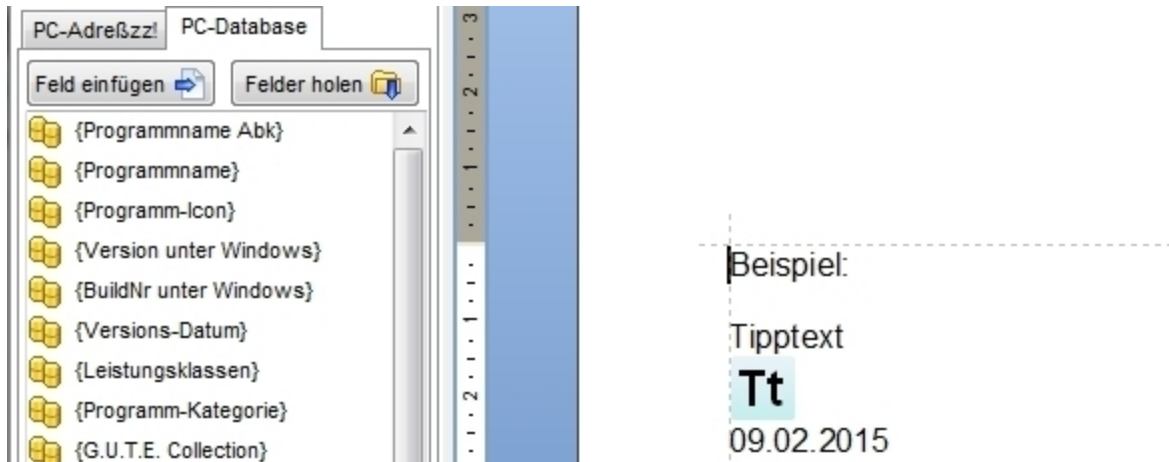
PC-Adreßzz!
PC-Database
Feld einfügen
Felder holen
{Programmname Abk}
{Programmname}
{Programm-Icon}
{Version unter Windows}
{BuildNr unter Windows}
{Versions-Datum}
{Leistungsklassen}
{Programm-Kategorie}
{G.U.T.E. Collection}

3 · 2 · 1 · 1 · 2

Beispiel:

Tipptext
Tt
09.02.2015